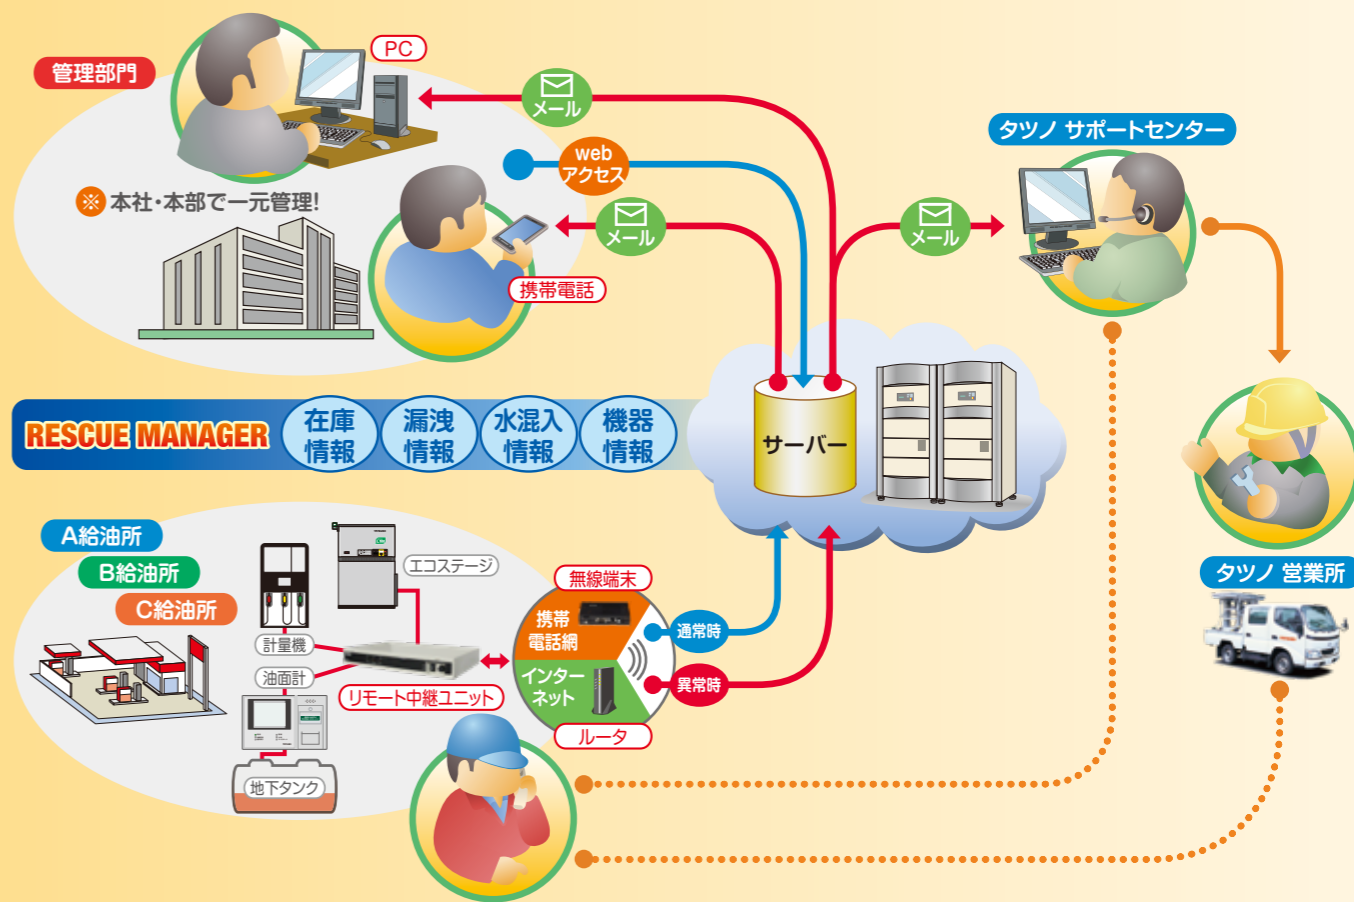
管理部門

PC

メール

web
アクセス

メール

※本社・本部で一元管理!

携帯電話

タツノ サポートセンター

メール

RESCUE MANAGER

在庫
情報

漏洩
情報

水混入
情報

機器
情報

サーバー

タツノ 営業所

A給油所

B給油所

C給油所

エコステージ

計量機

油面計

リモート中継ユニット

地下タンク

無線端末

携帯
電話網

インター
ネット

ルータ

通常時

異常時